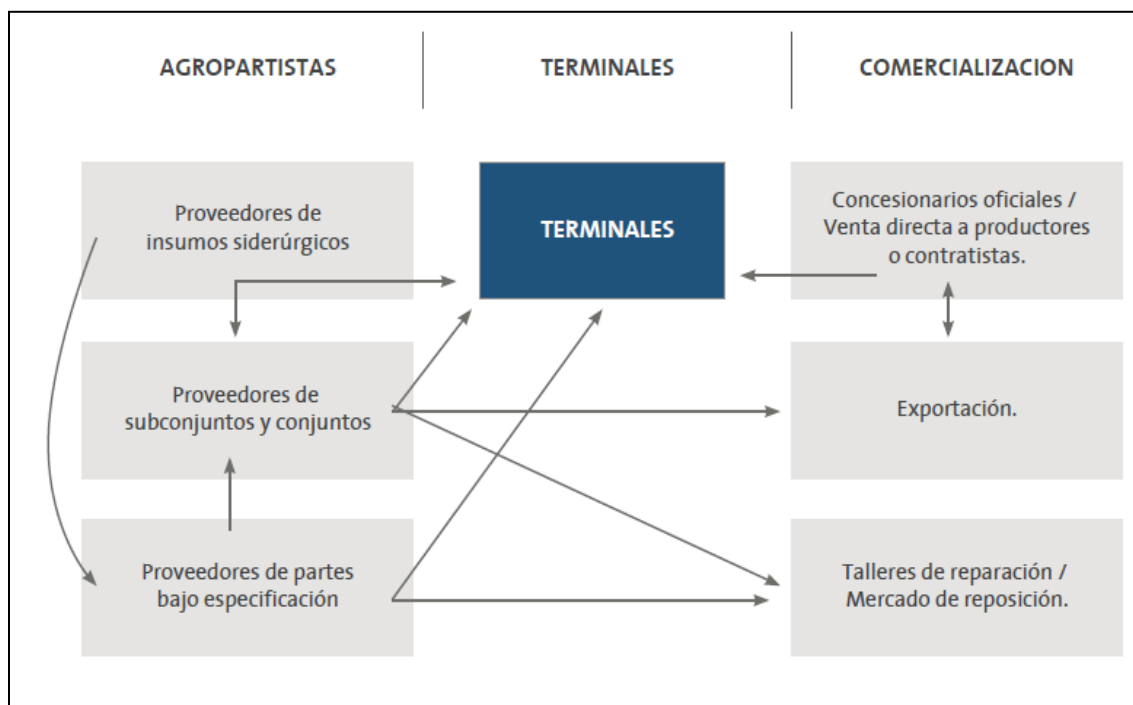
AGROPARTISTAS

TERMINALES

COMERCIALIZACION

Proveedores de insumos siderúrgicos

TERMINALES

Concesionarios oficiales / Venta directa a productores o contratistas.

Proveedores de subconjuntos y conjuntos

Exportación.

Proveedores de partes bajo especificación

Talleres de reparación / Mercado de reposición.